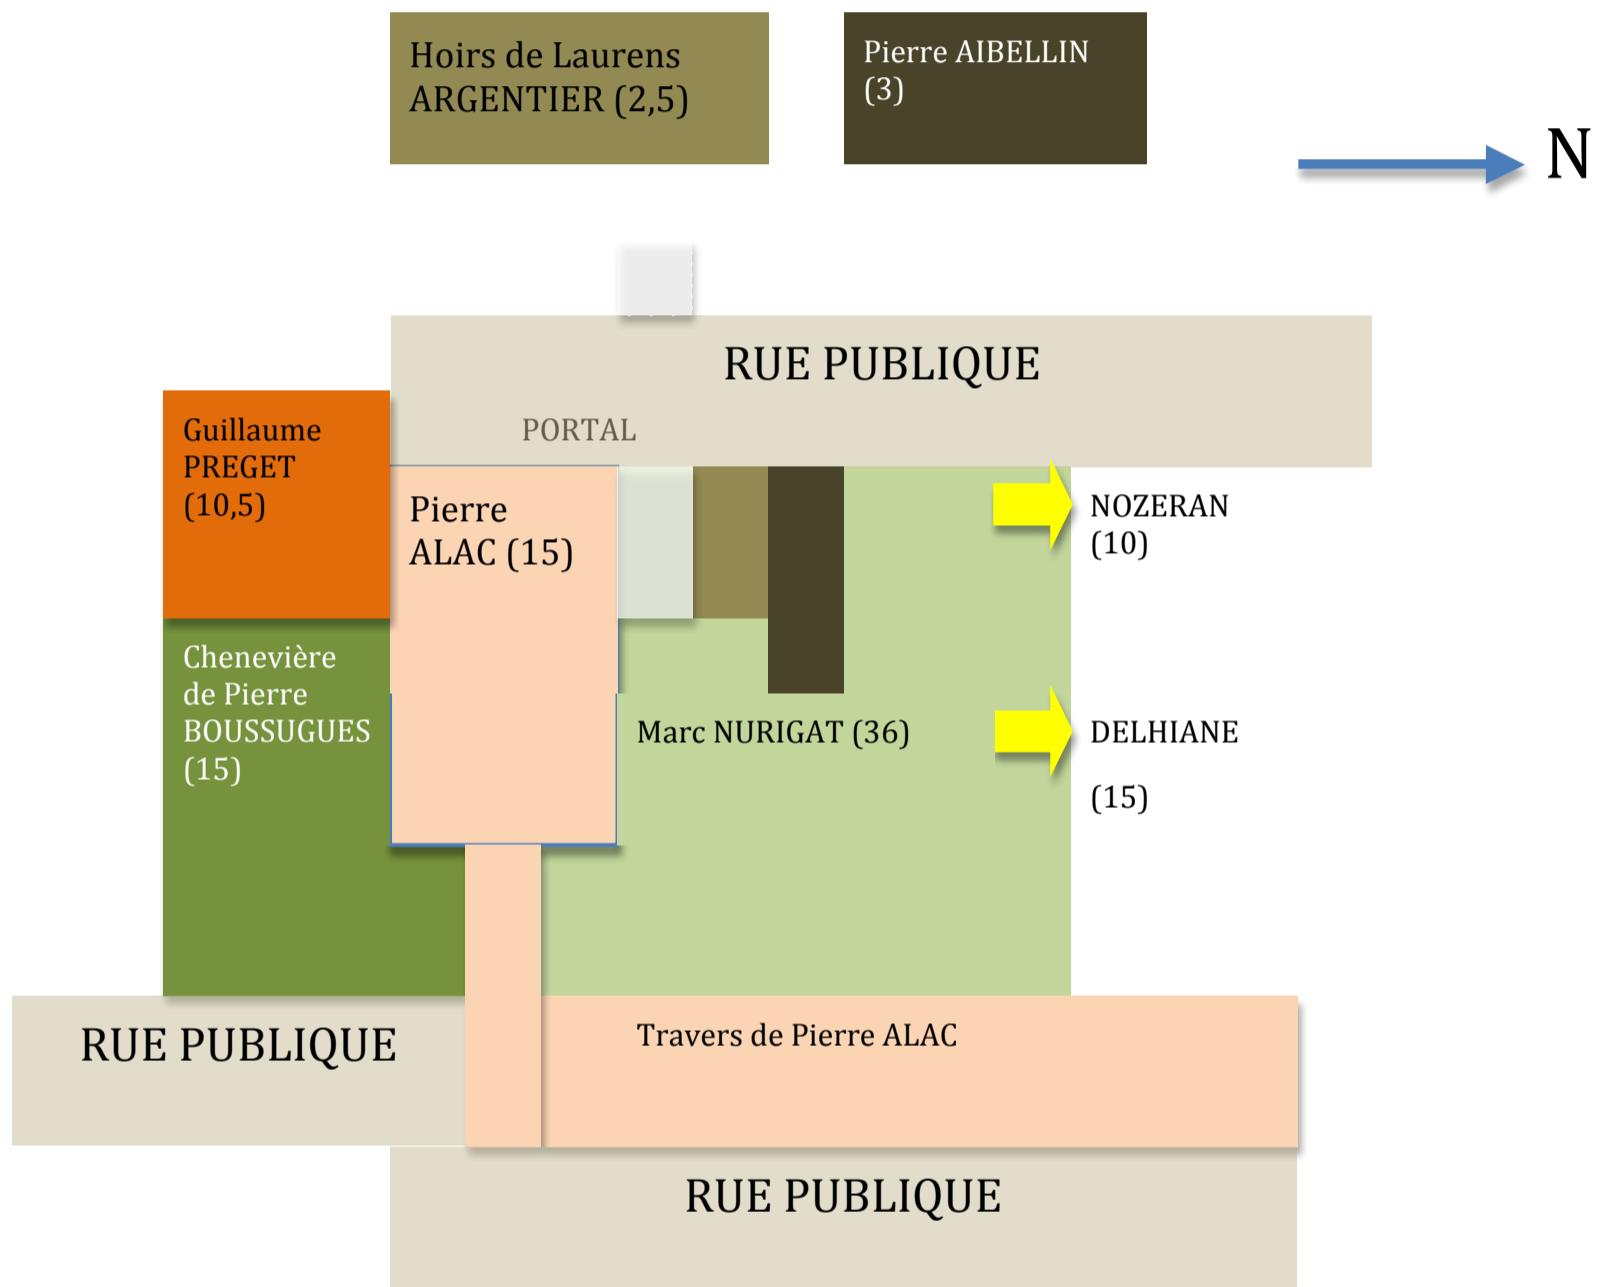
Hoirs de Laurens ARGENTIER (2,5)

Pierre AIBELLIN (3)

N

RUE PUBLIQUE

PORTAL

Guillaume PREGET (10,5)

Pierre ALAC (15)

NOZERAN (10)

Chenevière de Pierre BOUSSUGUES (15)

Marc NURIGAT (36)

DELHIANE

(15)

RUE PUBLIQUE

Travers de Pierre ALAC

RUE PUBLIQUE